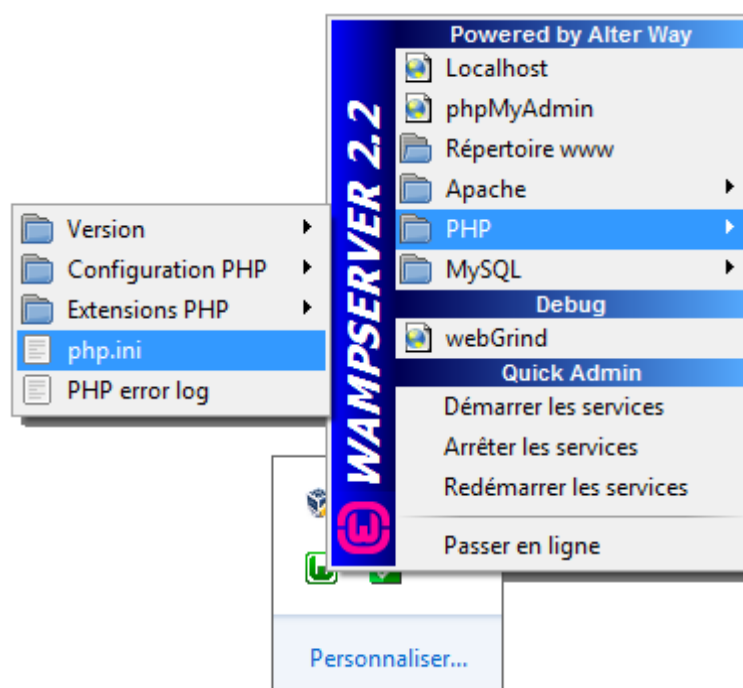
WAMPSERVER 2.2

Powered by Alter Way
Localhost
phpMyAdmin
Répertoire www
Apache
PHP
MySQL
Debug
webGrind
Quick Admin
Démarrer les services
Arrêter les services
Redémarrer les services
Passer en ligne

Version
Configuration PHP
Extensions PHP
php.ini
PHP error log

Personnaliser...